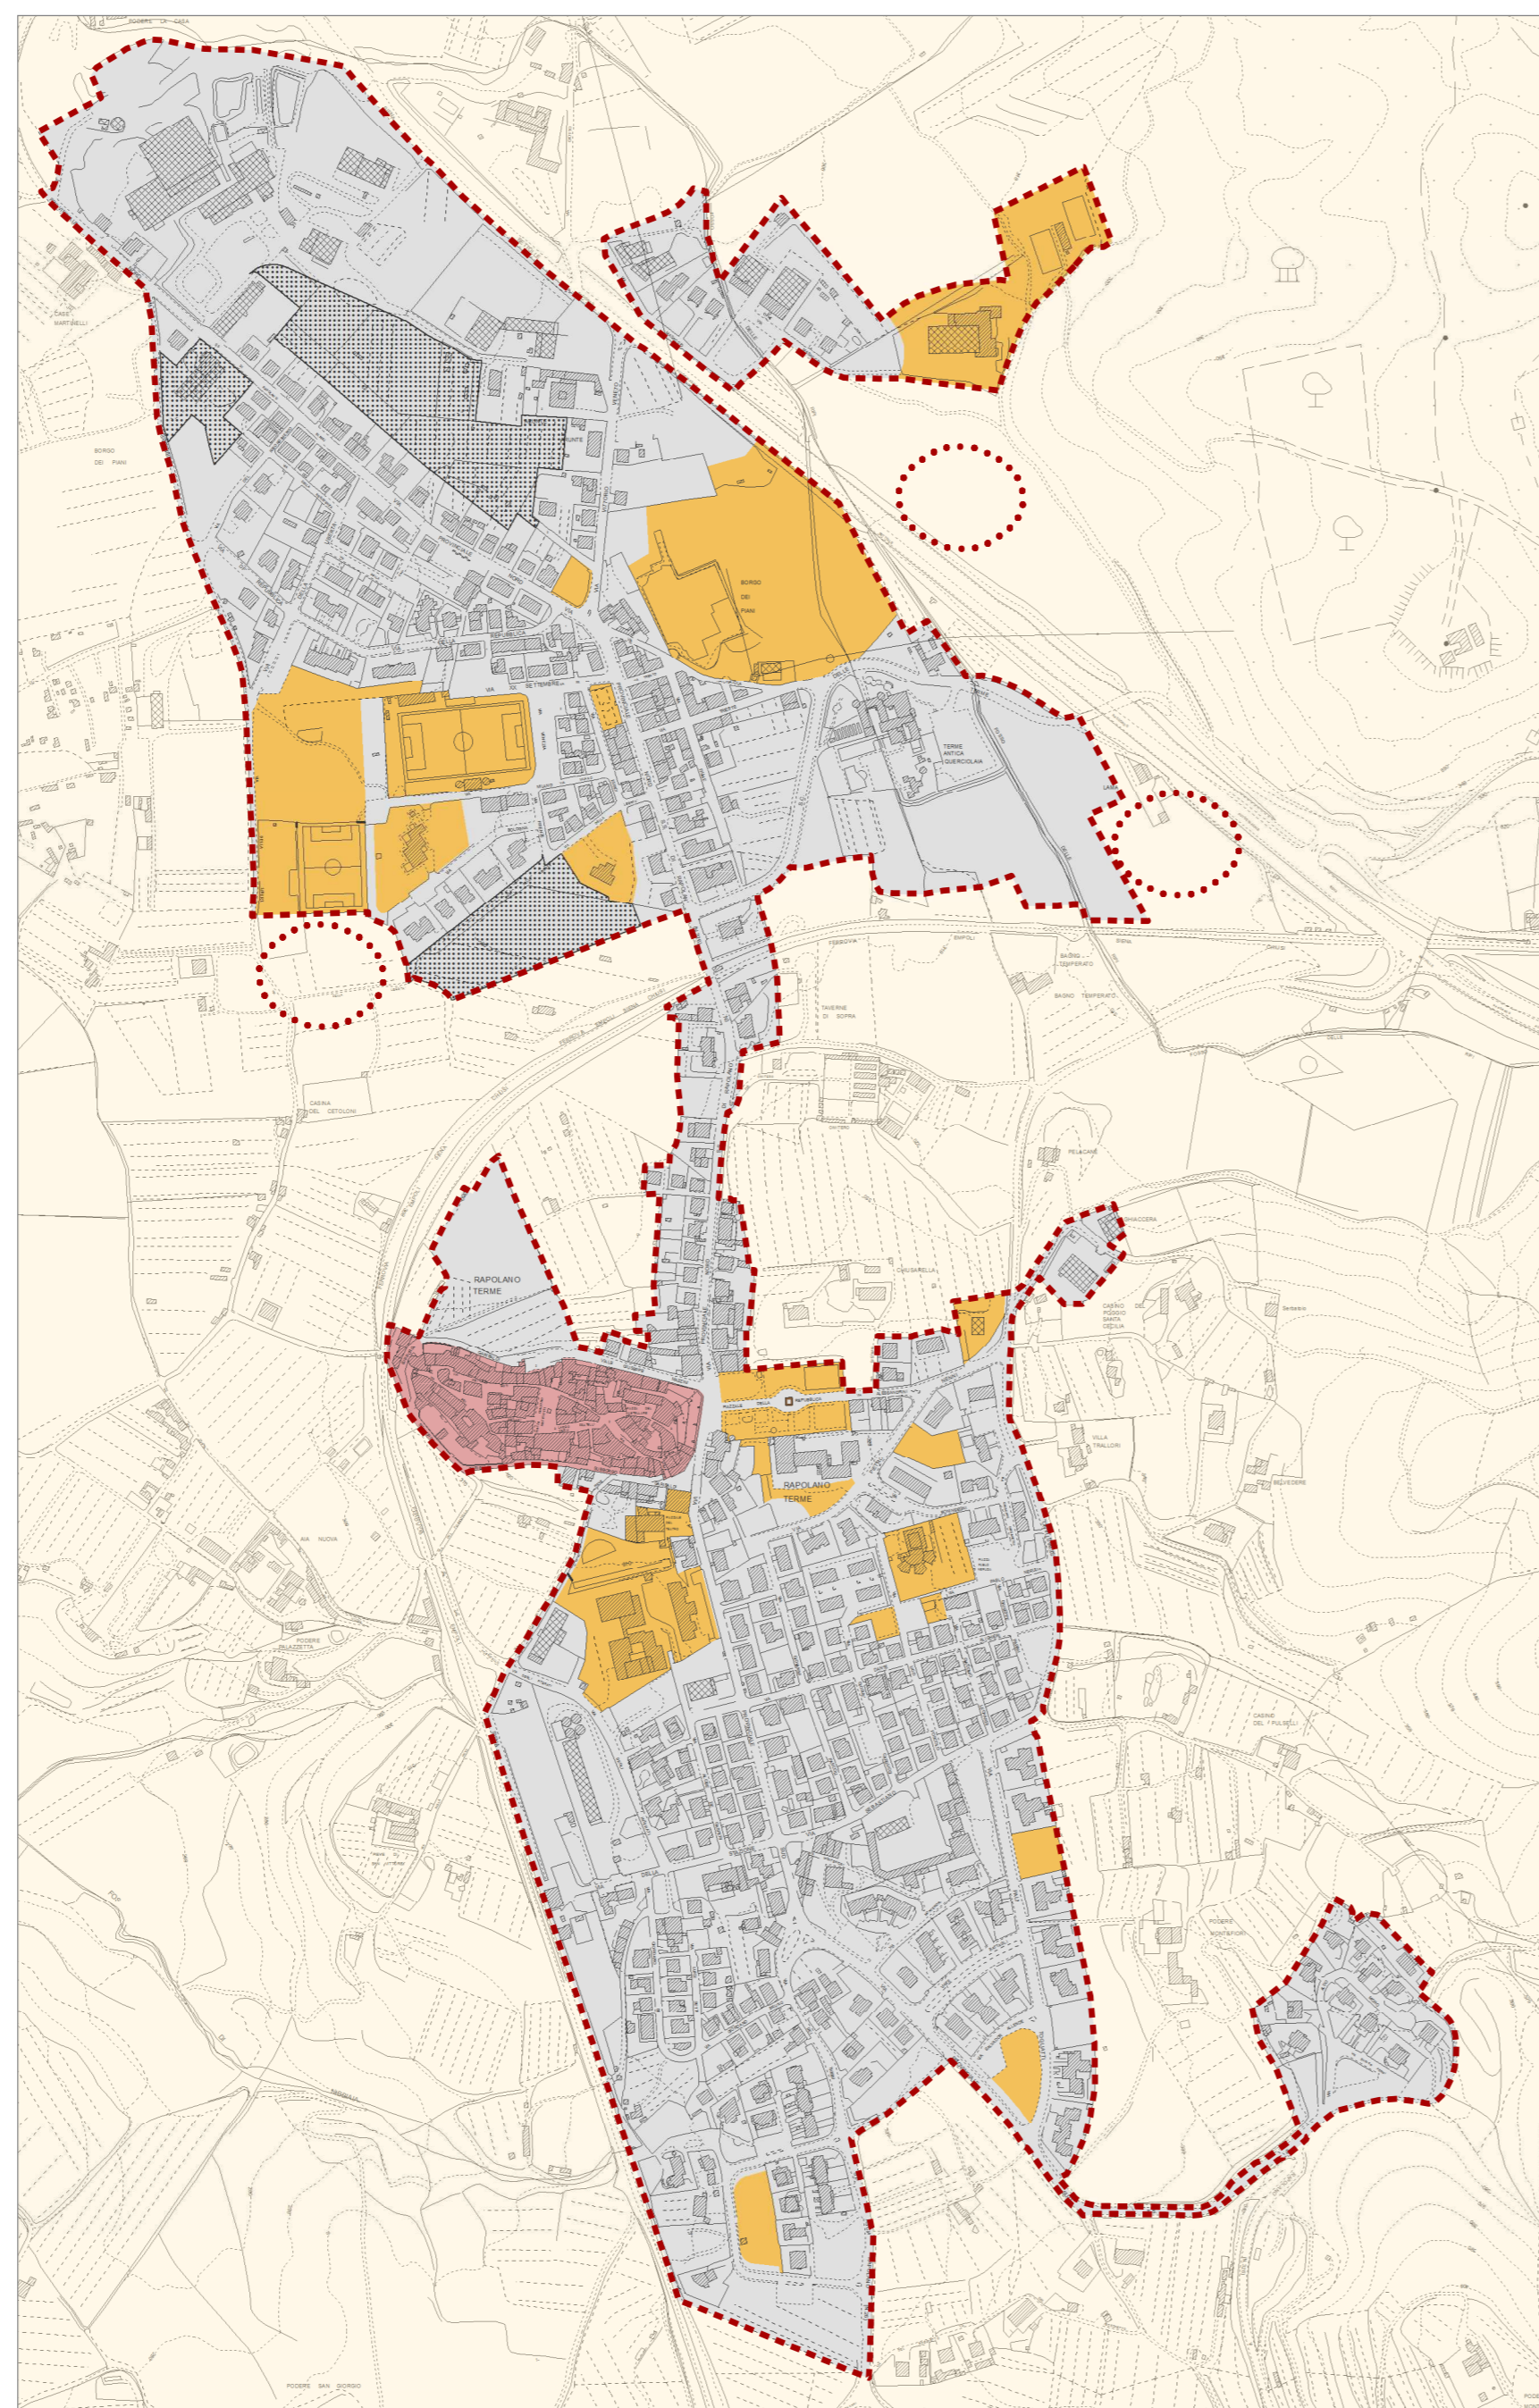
PODERE LA CASA

CASE MARTINELLI

BORGO DEI PIANI

BORGO DEI PIANI

VIA XX SETTEMBRE

TERME ANTICA QUERCIOLAIA

FERROVIA EMPOLI

BAGNO TEMPERATO

BAGNO TEMPERATO

TAVERNE DI SOPRA

CASINA DEL CETOLONI

PELACANE

CHIUSARELLA

RAPOLANO TERME

CASINO DEL POGGIO SANTA CECILIA

VILLA TRALLORI

BELVEDERE

RAPOLANO TERME

AIA NUOVA

PODERE PALAZZETTA

CASINO DEL PULSELLI

PODERE MONTEFIORI

PODERE SAN GIORGIO